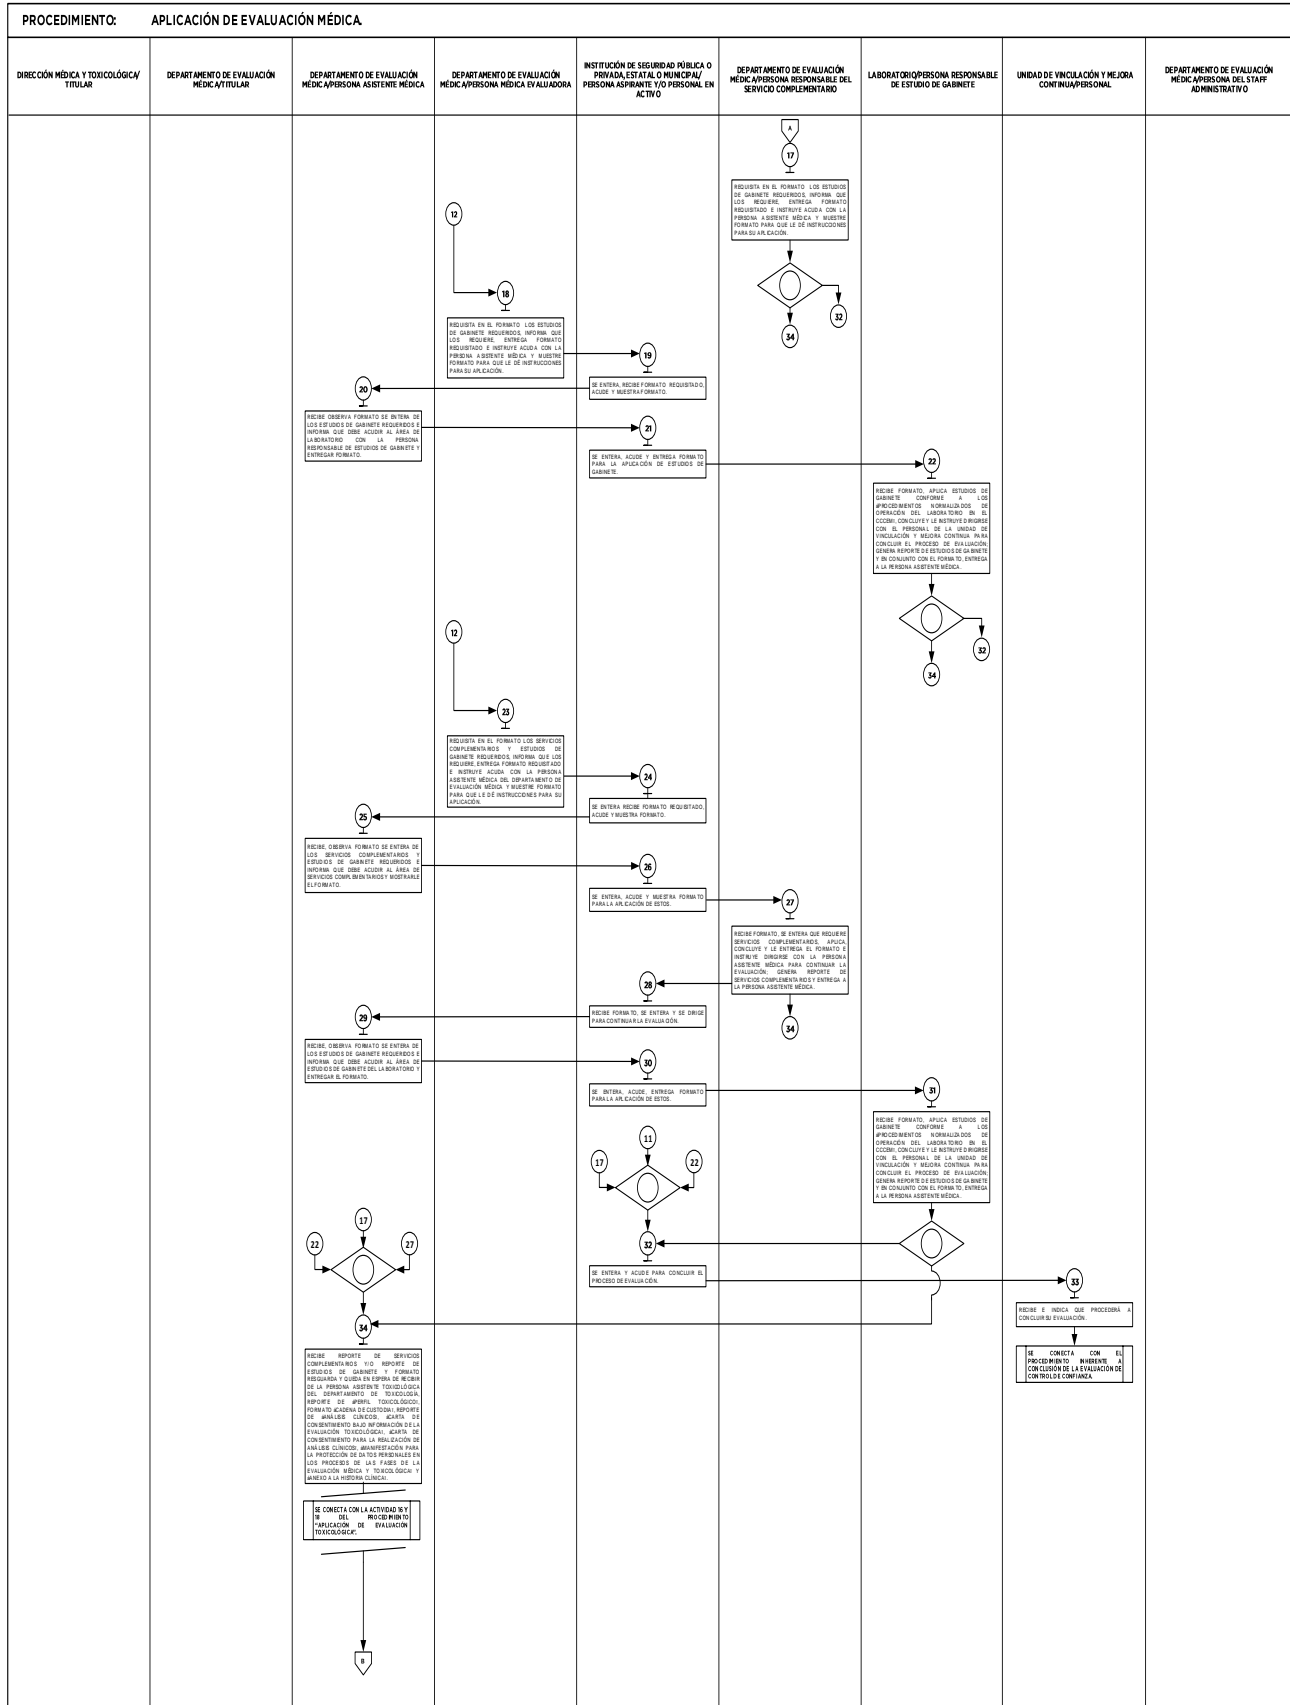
PROCEDIMIENTO: APLICACIÓN DE EVALUACIÓN MÉDICA.

DIRECCIÓN MÉDICA Y TOXICOLÓGICA/ TITULAR

DEPARTAMENTO DE EVALUACIÓN MÉDICA/TITULAR

DEPARTAMENTO DE EVALUACIÓN MÉDICA/PERSONA ASISTENTE MÉDICA

DEPARTAMENTO DE EVALUACIÓN MÉDICA/PERSONA MÉDICA EVALUADORA

INSTITUCIÓN DE SEGURIDAD PÚBLICA O PRIVADA, ESTATAL O MUNICIPAL/ PERSONA ASPIRANTE Y/O PERSONAL EN ACTIVO

DEPARTAMENTO DE EVALUACIÓN MÉDICA/PERSONA RESPONSABLE DEL SERVICIO COMPLEMENTARIO

LABORATORIO/PERSONA RESPONSABLE DE ESTUDIO DE GABINETE

UNIDAD DE VINCULACIÓN Y MEJORA CONTINUA/PERSONAL

DEPARTAMENTO DE EVALUACIÓN MÉDICA/PERSONA DEL STAFF ADMINISTRATIVO

A

17

REQUISITA EN EL FORMATO LOS ESTUDIOS DE GABINETE REQUERIDOS, INFORMA QUE LOS REQUIERE, ENTREGA FORMATO REQUISITADO E INSTRUYE ACUDA CON LA PERSONA ASISTENTE MÉDICA Y MUESTRE FORMATO PARA QUE LE DÉ INSTRUCCIONES PARA SU APLICACIÓN.

32

34

12

18

REQUISITA EN EL FORMATO LOS ESTUDIOS DE GABINETE REQUERIDOS, INFORMA QUE LOS REQUIERE, ENTREGA FORMATO REQUISITADO E INSTRUYE ACUDA CON LA PERSONA ASISTENTE MÉDICA Y MUESTRE FORMATO PARA QUE LE DÉ INSTRUCCIONES PARA SU APLICACIÓN.

19

SE ENTERA, RECIBE FORMATO REQUISITADO, ACUDE Y MUESTRA FORMATO.

20

RECIBE OBSERVA FORMATO SE ENTERA DE LOS ESTUDIOS DE GABINETE REQUERIDOS E INFORMA QUE DEBE ACUDIR AL ÁREA DE LABORATORIO CON LA PERSONA RESPONSABLE DE ESTUDIOS DE GABINETE Y ENTREGAR FORMATO.

21

SE ENTERA, ACUDE Y ENTREGA FORMATO PARA LA APLICACIÓN DE ESTUDIOS DE GABINETE.

22

RECIBE FORMATO, APLICA ESTUDIOS DE GABINETE CONFORME A LOS «PROCEDIMIENTOS NORMALIZADOS DE OPERACIÓN DEL LABORATORIO EN EL CCCEMI, CONCLUYE Y LE INSTRUYE DIRIGIRSE CON EL PERSONAL DE LA UNIDAD DE VINCULACIÓN Y MEJORA CONTINUA PARA CONCLUIR EL PROCESO DE EVALUACIÓN; GENERA REPORTE DE ESTUDIOS DE GABINETE Y EN CONJUNTO CON EL FORMATO, ENTREGA A LA PERSONA ASISTENTE MÉDICA.

32

34

12

23

REQUISITA EN EL FORMATO LOS SERVICIOS COMPLEMENTARIOS Y ESTUDIOS DE GABINETE REQUERIDOS, INFORMA QUE LOS REQUIERE, ENTREGA FORMATO REQUISITADO E INSTRUYE ACUDA CON LA PERSONA ASISTENTE MÉDICA DEL DEPARTAMENTO DE EVALUACIÓN MÉDICA Y MUESTRE FORMATO PARA QUE LE DÉ INSTRUCCIONES PARA SU APLICACIÓN.

24

SE ENTERA RECIBE FORMATO REQUISITADO, ACUDE Y MUESTRA FORMATO.

25

RECIBE, OBSERVA FORMATO SE ENTERA DE LOS SERVICIOS COMPLEMENTARIOS Y ESTUDIOS DE GABINETE REQUERIDOS E INFORMA QUE DEBE ACUDIR AL ÁREA DE SERVICIOS COMPLEMENTARIOS Y MOSTRAR EL FORMATO.

26

SE ENTERA, ACUDE Y MUESTRA FORMATO PARA LA APLICACIÓN DE ESTOS.

27

RECIBE FORMATO, SE ENTERA QUE REQUIERE SERVICIOS COMPLEMENTARIOS, APLICA, CONCLUYE Y LE ENTREGA EL FORMATO E INSTRUYE DIRIGIRSE CON LA PERSONA ASISTENTE MÉDICA PARA CONTINUAR LA EVALUACIÓN; GENERA REPORTE DE SERVICIOS COMPLEMENTARIOS Y ENTREGA A LA PERSONA ASISTENTE MÉDICA.

28

RECIBE FORMATO, SE ENTERA Y SE DIRIGE PARA CONTINUAR LA EVALUACIÓN.

34

29

RECIBE, OBSERVA FORMATO SE ENTERA DE LOS ESTUDIOS DE GABINETE REQUERIDOS E INFORMA QUE DEBE ACUDIR AL ÁREA DE ESTUDIOS DE GABINETE DEL LABORATORIO Y ENTREGAR EL FORMATO.

30

SE ENTERA, ACUDE, ENTREGA FORMATO PARA LA APLICACIÓN DE ESTOS.

31

RECIBE FORMATO, APLICA ESTUDIOS DE GABINETE CONFORME A LOS «PROCEDIMIENTOS NORMALIZADOS DE OPERACIÓN DEL LABORATORIO EN EL CCCEMI, CONCLUYE Y LE INSTRUYE DIRIGIRSE CON EL PERSONAL DE LA UNIDAD DE VINCULACIÓN Y MEJORA CONTINUA PARA CONCLUIR EL PROCESO DE EVALUACIÓN; GENERA REPORTE DE ESTUDIOS DE GABINETE Y EN CONJUNTO CON EL FORMATO, ENTREGA A LA PERSONA ASISTENTE MÉDICA.

11

17

22

32

SE ENTERA Y ACUDE PARA CONCLUIR EL PROCESO DE EVALUACIÓN.

33

RECIBE E INDICA QUE PROCEDERÁ A CONCLUIR SU EVALUACIÓN.

SE CONECTA CON EL PROCEDIMIENTO INHERENTE A CONCLUSIÓN DE LA EVALUACIÓN DE CONTROL DE CONFIANZA.

17

22

27

34

RECIBE REPORTE DE SERVICIOS COMPLEMENTARIOS Y/O REPORTE DE ESTUDIOS DE GABINETE Y FORMATO RESGUARDA Y QUEDA EN ESPERA DE RECIBIR DE LA PERSONA ASISTENTE TOXICOLÓGICA DEL DEPARTAMENTO DE TOXICOLOGÍA, REPORTE DE «PERFIL TOXICOLÓGICO», FORMATO «CADENA DE CUSTODIA», REPORTE DE «ANÁLISIS CLÍNICOS», «CARTA DE CONSENTIMIENTO BAJO INFORMACIÓN DE LA EVALUACIÓN TOXICOLÓGICA», «CARTA DE CONSENTIMIENTO PARA LA REALIZACIÓN DE ANÁLISIS CLÍNICOS», «MANIFESTACIÓN PARA LA PROTECCIÓN DE DATOS PERSONALES EN LOS PROCESOS DE LAS FASES DE LA EVALUACIÓN MÉDICA Y TOXICOLÓGICA» Y «ANEXO A LA HISTORIA CLÍNICA».

SE CONECTA CON LA ACTIVIDAD 16 Y 18 DEL PROCEDIMIENTO "APLICACIÓN DE EVALUACIÓN TOXICOLÓGICA".

B